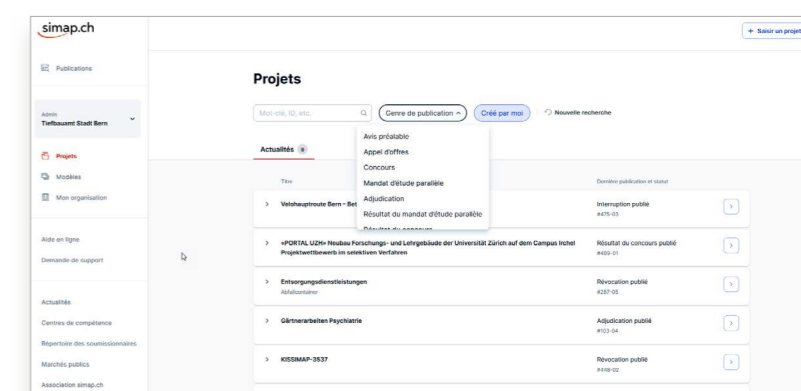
simap.ch

+ Saisir un projet

Publications

Admin
Tiefbauamt Stadt Bern

Projets

Modèles

Mon organisation

Aide en ligne

Demande de support

Actualités

Centres de compétence

Répertoire des soumissionnaires

Marchés publics

Association simap.ch

Projets

Mot-clé, ID, etc.

Genre de publication ^

Créé par moi

Nouvelle recherche

Actualités 9

Avis préalable
Appel d'offres
Concours
Mandat d'étude parallèle
Adjudication
Résultat du mandat d'étude parallèle
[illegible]

| Titre | Dernière publication et statut |
|---|---|
| > Velohauptroute Bern – Bet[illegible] | Interruption publié #475-03 |
| > «PORTAL UZH» Neubau Forschungs- und Lehrgebäude der Universität Zürich auf dem Campus Irchel Projektwettbewerb im selektiven Verfahren | Résultat du concours publié #489-01 |
| > Entsorgungsdienstleistungen Abfallcontainer | Révocation publié #287-03 |
| > Gärtnerarbeiten Psychiatrie | Adjudication publié #103-04 |
| > KISSIMAP-3537 | Révocation publié #448-02 |